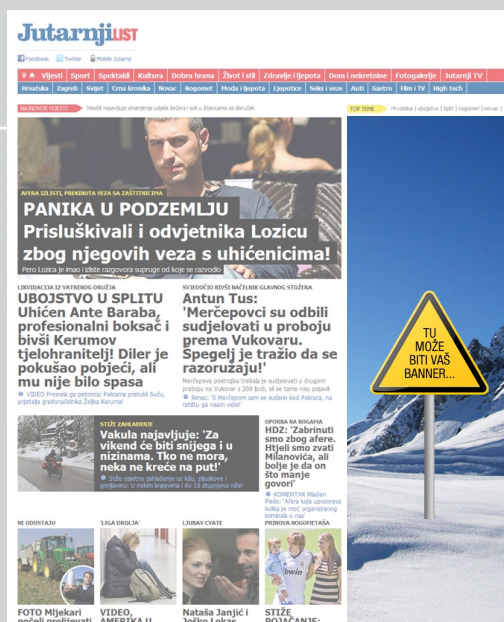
Jutarnji LIST

Facebook Twitter Mobile Jutarnji

Vijesti | Sport | Spektakl | Kultura | Dobra hrana | Život i stil | Zdravlje i ljepota | Dom i nekretnine | Fotogalerije | Jutarnji TV

Hrvatska | Zagreb | Svijet | Crna kronika | Novac | Nogomet | Moda i ljepota | Ljepotice | Seks i veze | Auti | Gastro | Film i TV | High tech

NAJNOVIJE VIJESTI Nestali najavljuje smanjenje udjela šećera i soli u žitaricama za doručak

TOP TEME Hrvatska | ubojstvo | Split | nogomet | novac |

AFERA IZLISTI, PREKIDRITA VEZA SA ZAŠTITNICIMA

PANIKA U PODZEMLJU
Prisluškivali i odvjetnika Lozicu zbog njegovih veza s uhićenicima!

Pero Lozica je imao i izlste razgovora supruge od koje se razvodio

LIKVIDACIJA IZ VATRENOG ORUŽJA
UBOJSTVO U SPLITU
Uhićen Ante Baraba, profesionalni boksač i bivši Kerumov tjelohranitelj! Diler je pokušao pobjeći, ali mu nije bilo spasa

VIDEO Presrela ga je petorica: Pakcama pretukli Šuću, prijatelja gradonačelnika Željka Keruma!

SVJEDOČIO BIVŠI NAČELNIK GLAVNOG STOŽERA
Antun Tus: 'Merčepovci su odbili sudjelovati u proboju prema Vukovaru. Špegelj je tražio da se razoružaju!'

Merčepova postrojba trebala je sudjelovati u drugom proboju na Vukovar s 200 ljudi, ali se tamo nisu pojavili

Rimac: 'S Merčepom sam se sudario kod Pakraca, na ratištu ga nisam vidio!'

STIŽE ZAHLAĐENJE
Vakula najavljuje: 'Za vikend će biti snijega i u nizinama. Tko ne mora, neka ne kreće na put!'

Stiže ogledno zahlađenje uz kišu, susnježicu i grmljavinu: U nekim krajevima i do 18 stupnjeva niže

OPORBA NA ROGAMA
HDZ: 'Zabrinuti smo zbog afere. Htjeli smo zvati Milanovića, ali bolje je da on što manje govori'

KOMENTAR Mladen Plešte: 'Afera koja uposorava koliko je moć organiziranog kriminala u nas'

TU MOŽE BITI VAŠ BANNER...

NE ODUSTAJU
FOTO Mljekari počeli prolijevati

'LIGA DROLJA'
VIDEO, AMERIKA U

LJUBAV CVATE
Nataša Janjić i Ješko Lokas

PRINOVA NOGOMETAŠA
STIŽE POJAČANJE: